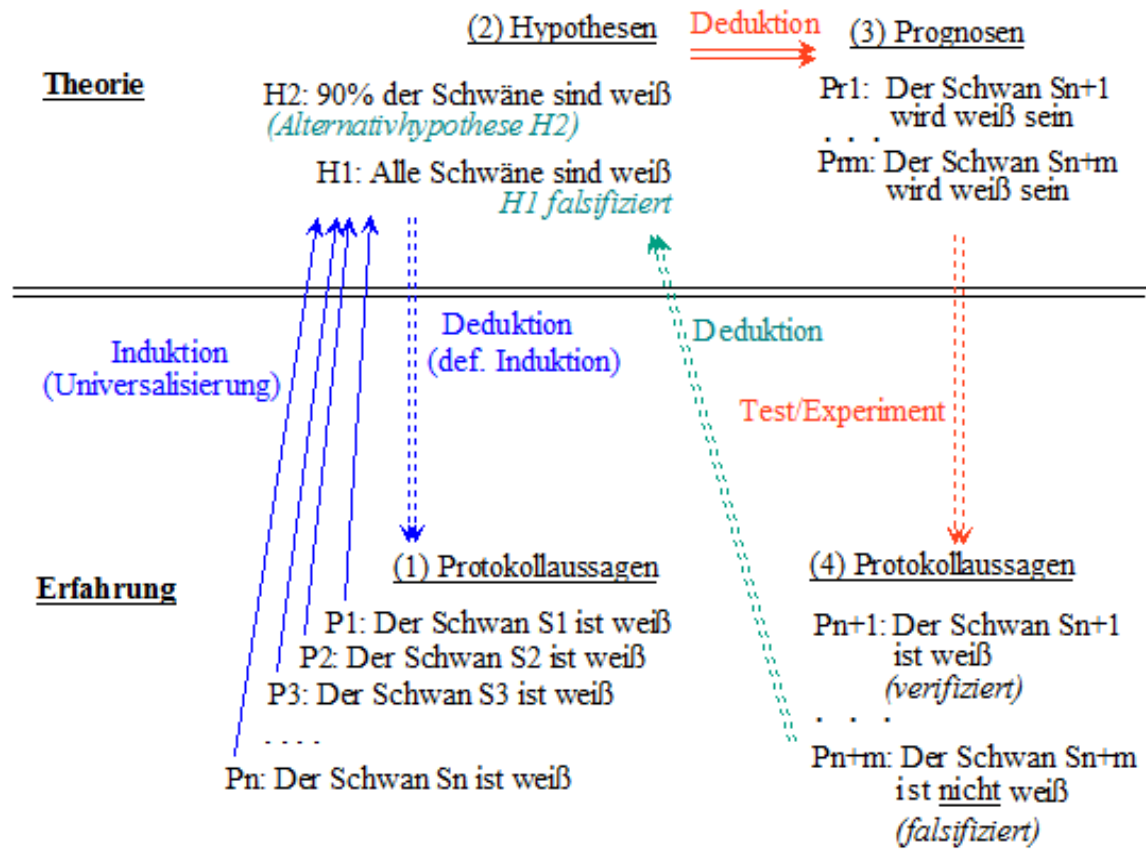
(2) Hypothesen Deduktion (3) Prognosen

Theorie

H2: 90% der Schwäne sind weiß
(Alternativhypothese H2)

H1: Alle Schwäne sind weiß
H1 falsifiziert

Pr1: Der Schwan Sn+1 wird weiß sein
. . .
Prm: Der Schwan Sn+m wird weiß sein

Induktion (Universalisierung)

Deduktion (def. Induktion)

Deduktion

Test/Experiment

Erfahrung

(1) Protokollaussagen

P1: Der Schwan S1 ist weiß
P2: Der Schwan S2 ist weiß
P3: Der Schwan S3 ist weiß
. . . .
Pn: Der Schwan Sn ist weiß

(4) Protokollaussagen

Pn+1: Der Schwan Sn+1 ist weiß (verifiziert)
. . .
Pn+m: Der Schwan Sn+m ist nicht weiß (falsifiziert)